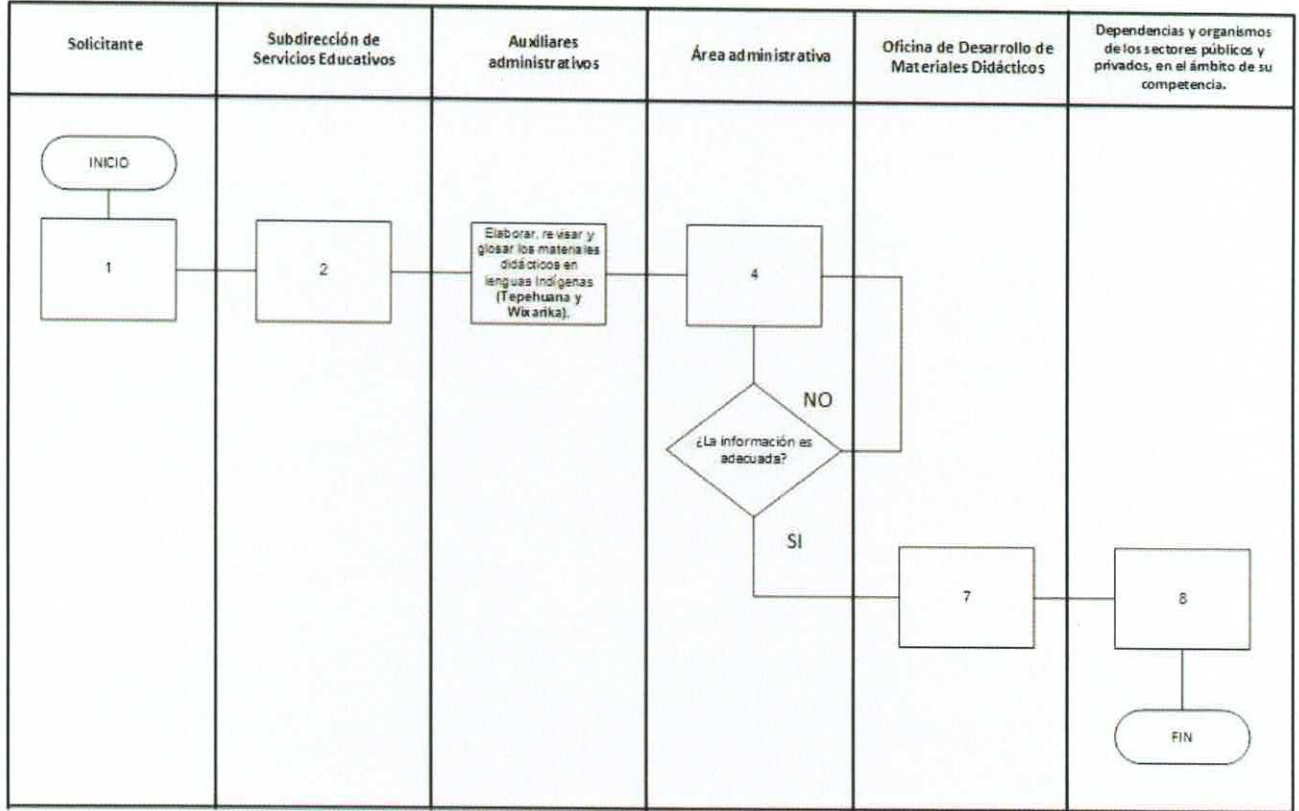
| Solicitante | Subdirección de Servicios Educativos | Auxiliares administrativos | Área administrativa | Oficina de Desarrollo de Materiales Didácticos | Dependencias y organismos de los sectores públicos y privados, en el ámbito de su competencia. |
|---|---|---|---|---|---|

INICIO

1

2

Elaborar, revisar y glosar los materiales didácticos en lenguas indígenas (Tepehuana y Wixarika).

4

NO

¿La información es adecuada?

SI

7

8

FIN